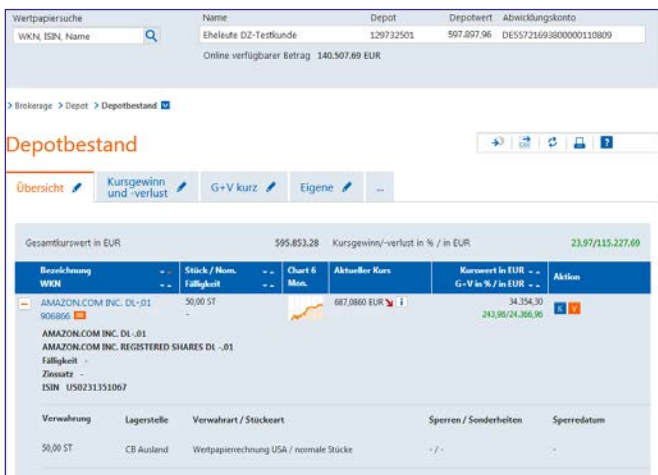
Wertpapiersuche

WKN, ISIN, Name

| Name | Depot | Depotwert | Abwicklungskonto |
|---|---|---|---|
| Eheleute DZ-Testkunde | 129732501 | 597.897,96 | DE55721693800000110809 |

Online verfügbarer Betrag 140.507,69 EUR

> Brokerage > Depot > Depotbestand

Depotbestand

Übersicht | Kursgewinn und -verlust | G+V kurz | Eigene | ...

Gesamtkurswert in EUR 595.853,28 Kursgewinn/-verlust in % / in EUR 23,97/115.227,69

| Bezeichnung WKN | Stück / Nom. Fälligkeit | Chart 6 Mon. | Aktueller Kurs | Kurswert in EUR G+V in % / in EUR | Aktion |
|---|---|---|---|---|---|
| AMAZON.COM INC. DL-,01 906866 | 50,00 ST - | | 687,0860 EUR | 34.354,30 243,98/24.366,96 | K V |

AMAZON.COM INC. DL-,01
AMAZON.COM INC. REGISTERED SHARES DL -,01
Fälligkeit -
Zinssatz -
ISIN US0231351067

| Verwahrung | Lagerstelle | Verwahrart / Stückeart | Sperren / Sonderheiten | Sperredatum |
|---|---|---|---|---|
| 50,00 ST | CB Ausland | Wertpapierrechnung USA / normale Stücke | -/- | - |